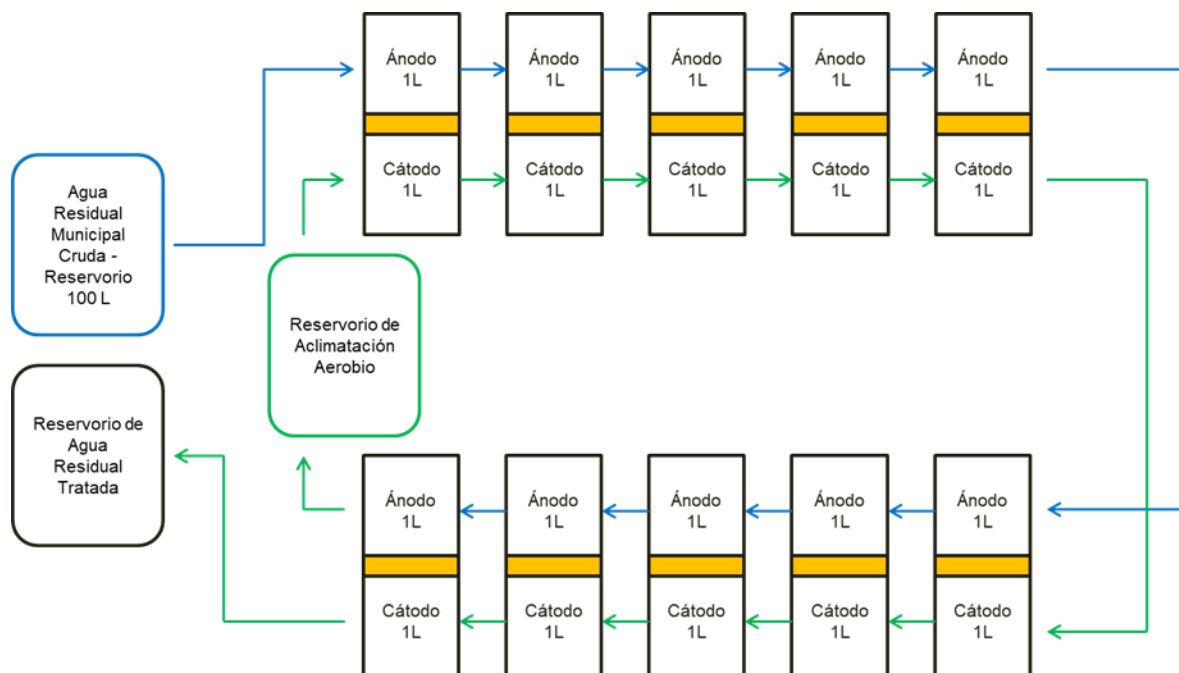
Agua Residual Municipal Cruda - Reservorio 100 L

Ánodo 1L

Ánodo 1L

Ánodo 1L

Ánodo 1L

Ánodo 1L

Cátodo 1L

Cátodo 1L

Cátodo 1L

Cátodo 1L

Cátodo 1L

Reservorio de Aclimatación Aerobio

Reservorio de Agua Residual Tratada

Ánodo 1L

Ánodo 1L

Ánodo 1L

Ánodo 1L

Ánodo 1L

Cátodo 1L

Cátodo 1L

Cátodo 1L

Cátodo 1L

Cátodo 1L